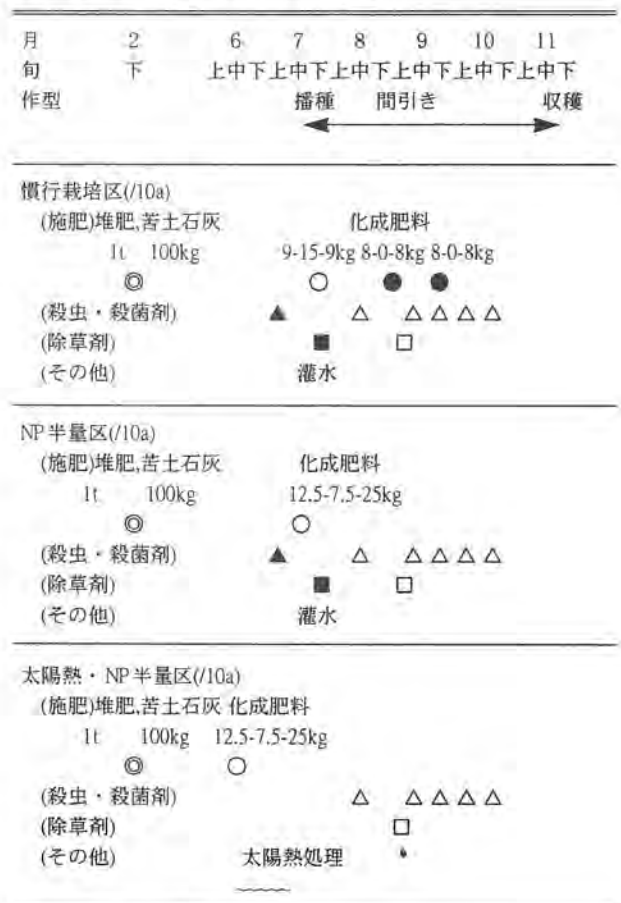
月 2 6 7 8 9 10 11
旬 下 上中下上中下上中下上中下上中下上中下
作型 播種 間引き 収穫

慣行栽培区(/10a)
(施肥)堆肥,苦土石灰 化成肥料
1t 100kg 9-15-9kg 8-0-8kg 8-0-8kg
◎ ○ ● ●
(殺虫・殺菌剤) ▲ △ △ △ △ △
(除草剤) ■ □
(その他) 灌水

NP半量区(/10a)
(施肥)堆肥,苦土石灰 化成肥料
1t 100kg 12.5-7.5-25kg
◎ ○
(殺虫・殺菌剤) ▲ △ △ △ △ △
(除草剤) ■ □
(その他) 灌水

太陽熱・NP半量区(/10a)
(施肥)堆肥,苦土石灰 化成肥料
1t 100kg 12.5-7.5-25kg
◎ ○
(殺虫・殺菌剤) △ △ △ △ △
(除草剤) □
(その他) 太陽熱処理